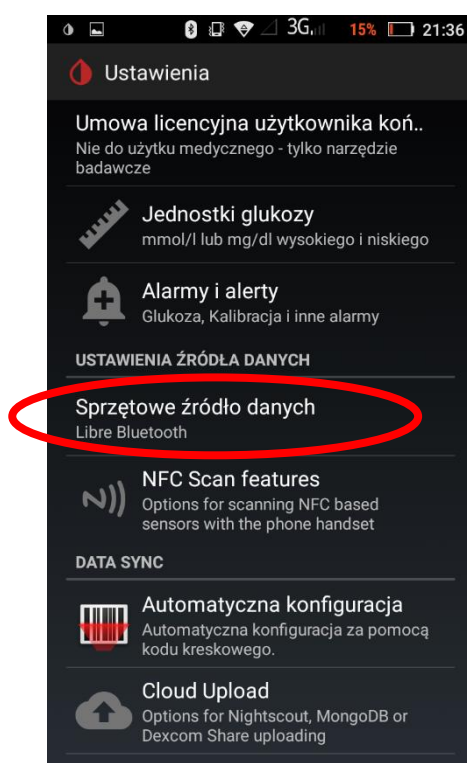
3G 15% 21:36

Ustawienia

Umowa licencyjna użytkownika koń..
Nie do użytku medycznego - tylko narzędzie badawcze

Jednostki glukozy
mmol/l lub mg/dl wysokiego i niskiego

Alarmy i alerty
Glukoza, Kalibracja i inne alarmy

USTAWIENIA ŹRÓDŁA DANYCH

Sprzętowe źródło danych
Libre Bluetooth

NFC Scan features
Options for scanning NFC based sensors with the phone handset

DATA SYNC

Automatyczna konfiguracja
Automatyczna konfiguracja za pomocą kodu kreskowego.

Cloud Upload
Options for Nightscout, MongoDB or Dexcom Share uploading